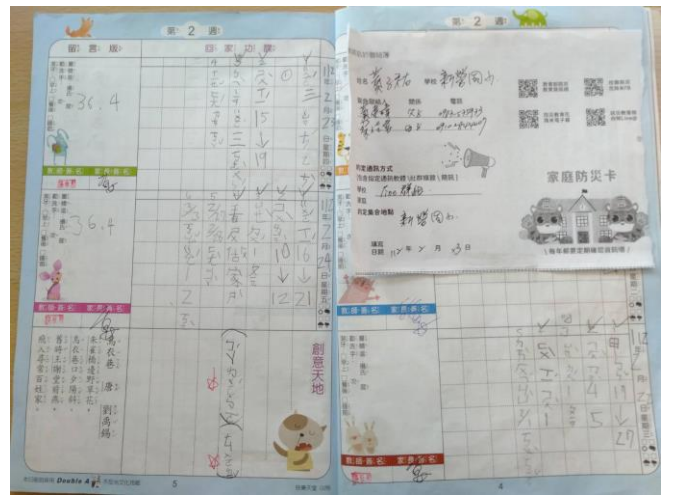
第 2 週

留言版

家庭作業

36.4

家長簽名

36.4

家長簽名

烏衣巷 劉禹錫

朱雀橋邊野草花，烏衣巷口夕陽斜。舊時王謝堂前燕，飛入尋常百姓家。

創意天地

第 2 週

姓名 葉○○ 學校 新營國小

家庭防災卡

新營國小

日期 107 年 9 月 3 日

5

4